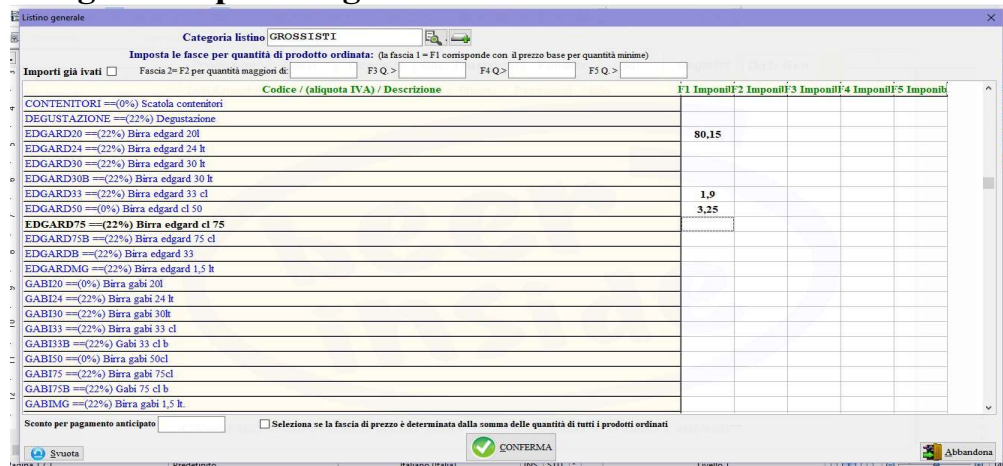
Listino generale

Categoria listino GROSSISTI

Imposta le fasce per quantità di prodotto ordinata: (la fascia 1 = F1 corrisponde con il prezzo base per quantità minime)

Importi già ivati ☐ Fascia 2= F2 per quantità maggiori di: F3 Q.> F4 Q.> F5 Q.>

| Codice / (aliquota IVA) / Descrizione | F1 Imponil | F2 Imponil | F3 Imponil | F4 Imponil | F5 Imponib |
|---|---|---|---|---|---|
| CONTENITORI ==(0%) Scatola contenitori | | | | | |
| DEGUSTAZIONE ==(22%) Degustazione | | | | | |
| EDGARD20 ==(22%) Birra edgard 20l | 80,15 | | | | |
| EDGARD24 ==(22%) Birra edgard 24 lt | | | | | |
| EDGARD30 ==(22%) Birra edgard 30 lt | | | | | |
| EDGARD30B ==(22%) Birra edgard 30 lt | | | | | |
| EDGARD33 ==(22%) Birra edgard 33 cl | 1,9 | | | | |
| EDGARD50 ==(0%) Birra edgard cl 50 | 3,25 | | | | |
| EDGARD75 ==(22%) Birra edgard cl 75 | | | | | |
| EDGARD75B ==(22%) Birra edgard 75 cl | | | | | |
| EDGARDB ==(22%) Birra edgard 33 | | | | | |
| EDGARDMG ==(22%) Birra edgard 1,5 lt | | | | | |
| GABI20 ==(0%) Birra gabi 20l | | | | | |
| GABI24 ==(22%) Birra gabi 24 lt | | | | | |
| GABI30 ==(22%) Birra gabi 30lt | | | | | |
| GABI33 ==(22%) Birra gabi 33 cl | | | | | |
| GABI33B ==(22%) Gabi 33 cl b | | | | | |
| GABI50 ==(0%) Birra gabi 50cl | | | | | |
| GABI75 ==(22%) Birra gabi 75cl | | | | | |
| GABI75B ==(22%) Gabi 75 cl b | | | | | |
| GABIMG ==(22%) Birra gabi 1,5 lt. | | | | | |

Sconto per pagamento anticipato ☐ Seleziona se la fascia di prezzo è determinata dalla somma delle quantità di tutti i prodotti ordinati

Svuota CONFERMA Abbandona